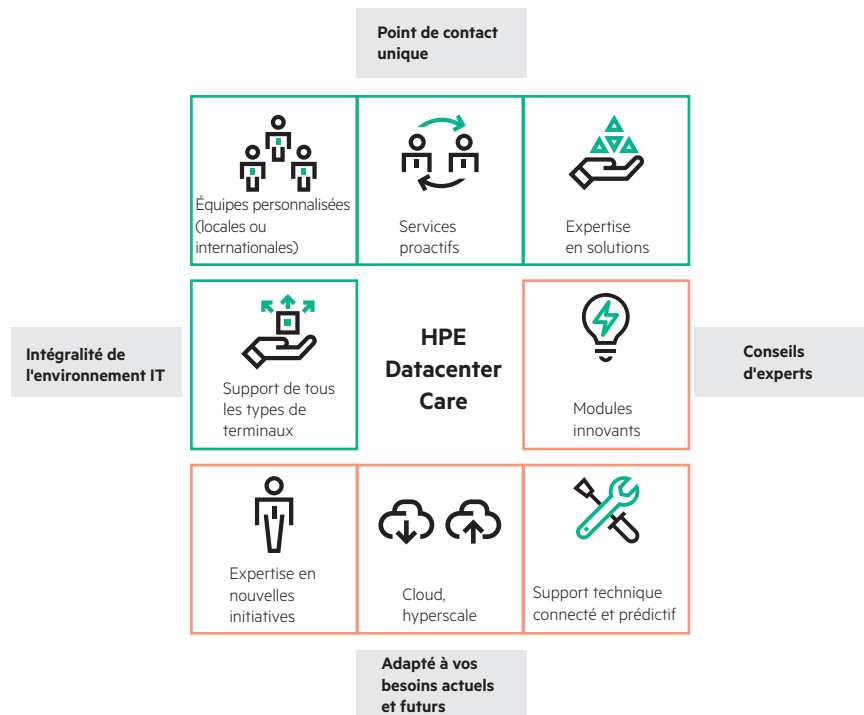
Point de contact unique

Équipes personnalisées (locales ou internationales)

Services proactifs

Expertise en solutions

Intégralité de l'environnement IT

Support de tous les types de terminaux

HPE Datacenter Care

Modules innovants

Conseils d'experts

Expertise en nouvelles initiatives

Cloud, hyperscale

Support technique connecté et prédictif

Adapté à vos besoins actuels et futurs